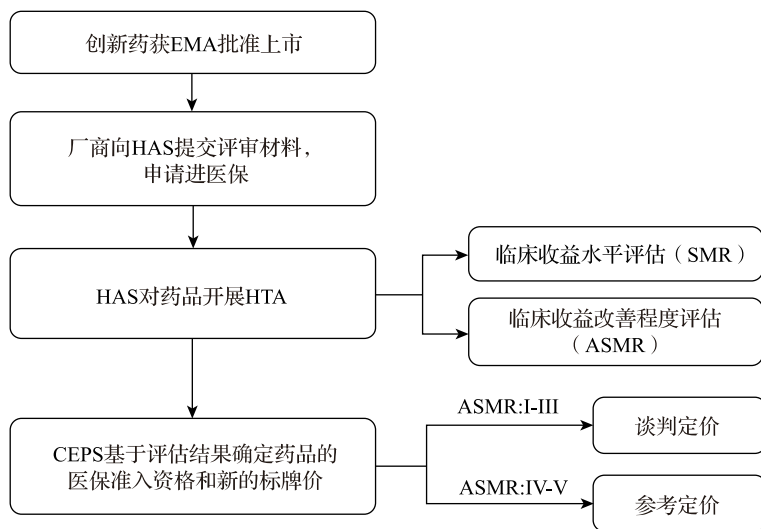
创新药获EMA批准上市

厂商向HAS提交评审材料，申请进医保

HAS对药品开展HTA

临床收益水平评估（SMR）

临床收益改善程度评估（ASMR）

CEPS基于评估结果确定药品的医保准入资格和新的标牌价

ASMR:I-III

谈判定价

ASMR:IV-V

参考定价